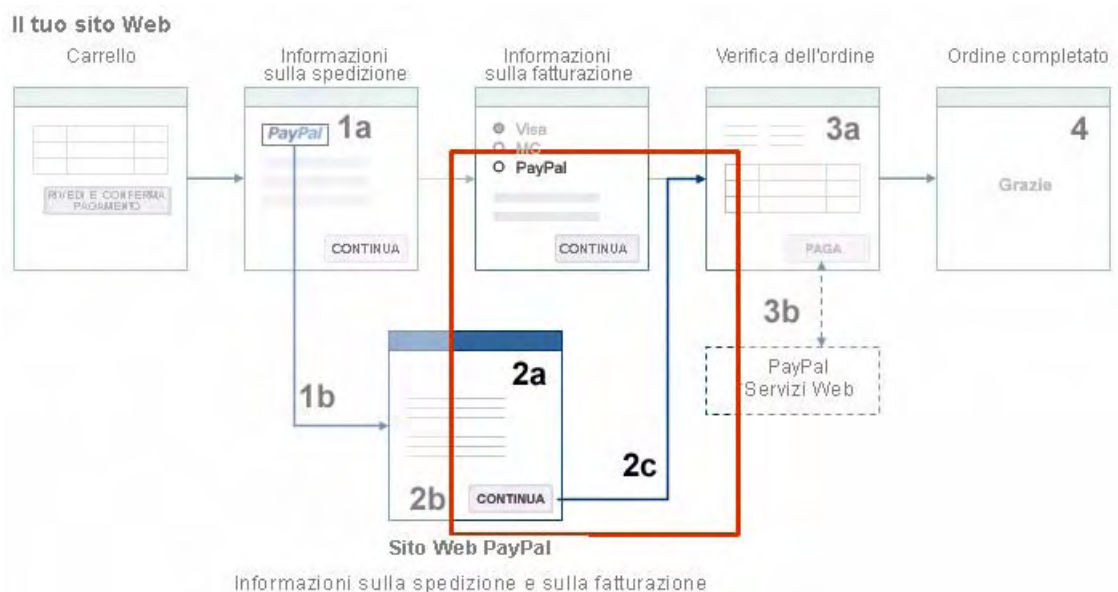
Il tuo sito Web

Carrello

RIVEDI E CONFERMA PAGAMENTO

Informazioni sulla spedizione

PayPal 1a

CONTINUA

Informazioni sulla fatturazione

Visa
MC
PayPal

CONTINUA

Verifica dell'ordine

3a

PAGA

Ordine completato

4

Grazie

3b

PayPal Servizi Web

1b

2a

2c

2b CONTINUA

Sito Web PayPal

Informazioni sulla spedizione e sulla fatturazione